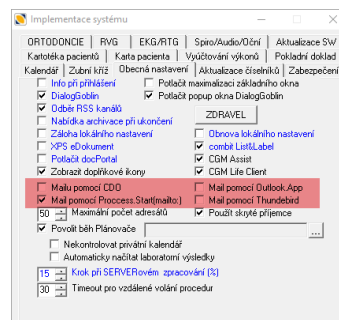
Implementace systému

ORTODONCIE | RVG | EKG/RTG | Spiro/Audio/Oční | Aktualizace SW
Kartotéka pacientů | Karta pacienta | Vyúčtování výkonů | Pokladní doklad
Kalendář | Zubní kříž | Obecná nastavení | Aktualizace číselníků | Zabezpečení

Info při přihlášení
Potlačit maximalizaci základního okna
DialogGoblin
Potlačit popup okna DialogGoblin
Odběr RSS kanálů
Nabídka archivace při ukončení
ZDRAVEL
Záloha lokálního nastavení
Obnova lokálního nastavení
XPS eDokument
combit List&Label
Potlačit docPortal
CGM Assist
Zobrazit doplňkové ikony
CGM Life Client
Mailu pomocí CDO
Mail pomocí Outlook.App
Mail pomocí Proccess.Start(mailto:)
Mail pomocí Thunderbird
50 Maximální počet adresátů
Použít skryté příjemce
Povolit běh Plánovače
Nekontrolovat privátní kalendář
Automaticky načítat laboratorní výsledky
15 Krok při SERVERovém zpracování (%)
30 Timeout pro vzdálené volání procedur